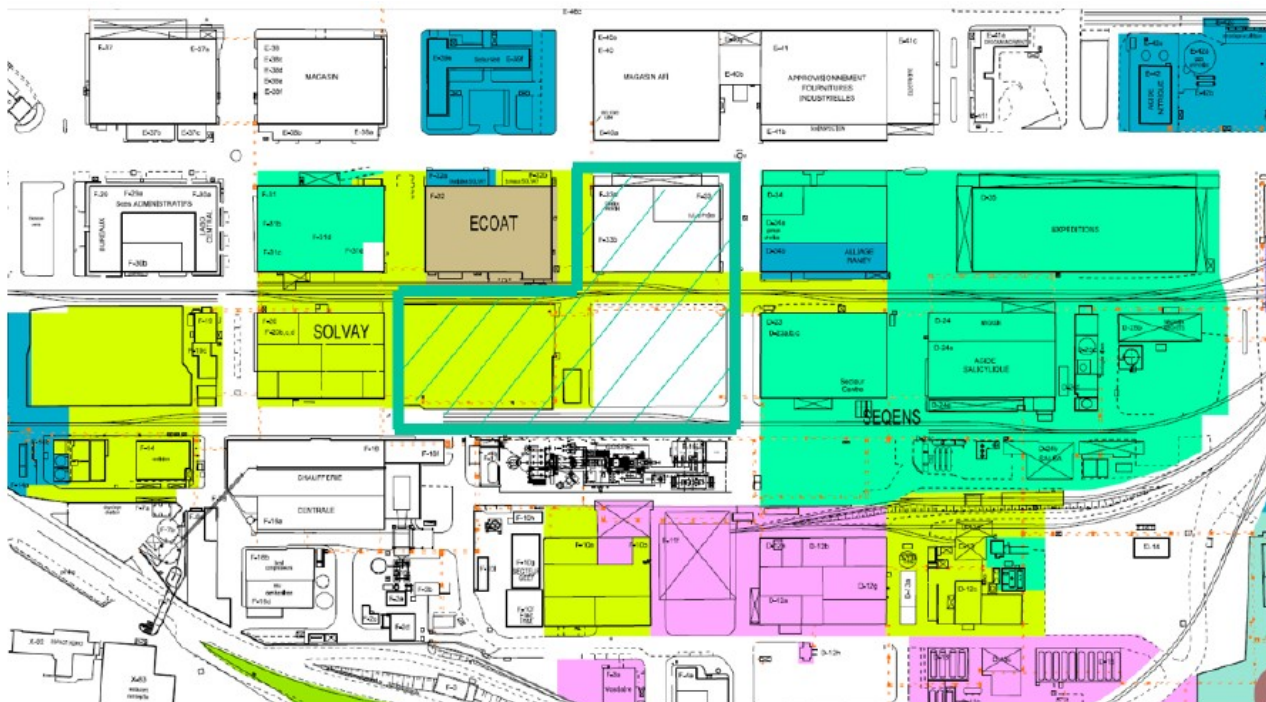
E-46
E-37 E-37a
E-38 E-38a E-38b E-38c E-38d E-38e E-38f
MAGASIN
E-37b E-37c
E-38b E-38e
E-40a E-40
MAGASIN AFI
E-40b E-42b E-40a
E-41
APPROVISIONNEMENT FOURNITURES INDUSTRIELLES
E-41b
E-41c
ACIDE NITRIQUE
F-30 F-30a F-30b
BUREAUX ADMINISTRATIFS
BUREAUX
LABO CENTRAL
F-30b
F-31
F-31b
F-31c
F-31d
F-32
ECOAT
F-33a F-33
F-33b
D-34
D-34a
ALLIROP RANEY
D-35
EXPEDITIONS
SOLVAY
F-20
D-22
D-24
ACIDE SALICYLIQUE
Secteur Centre
SEQENS
F-14
F-18
F-15
CHAUFFERIE
CENTRALE
F-15a
F-16b
F-13a
F-12a
D-12b
D-12g
D-12a
D-12c
E-14
X-63